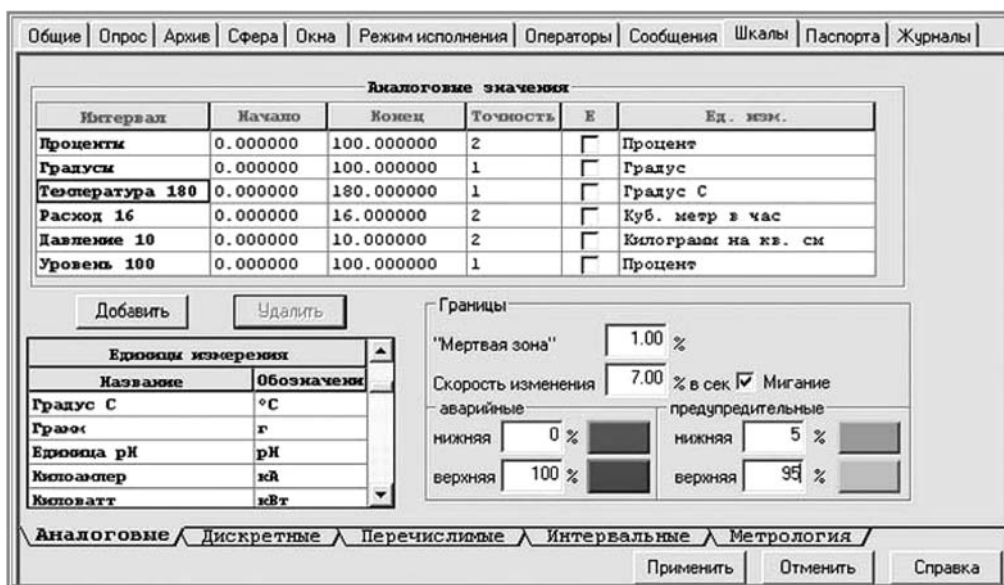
Общие | Опрос | Архив | Сфера | Окна | Режим исполнения | Операторы | Сообщения | Шкалы | Паспорта | Журналы

Аналоговые значения

| Интервал | Начало | Конец | Точность | Е | Ед. изм. |
|---|---|---|---|---|---|
| Проценты | 0.000000 | 100.000000 | 2 | | Процент |
| Градусы | 0.000000 | 100.000000 | 1 | | Градус |
| Температура 180 | 0.000000 | 180.000000 | 1 | | Градус С |
| Расход 16 | 0.000000 | 16.000000 | 2 | | Куб. метр в час |
| Давление 10 | 0.000000 | 10.000000 | 2 | | Килограмм на кв. см |
| Уровень 100 | 0.000000 | 100.000000 | 1 | | Процент |

Добавить Удалить

Единицы измерения

| Название | Обозначени |
|---|---|
| Градус С | °С |
| Грамм | г |
| Единица рН | рН |
| Килоампер | кА |
| Киловатт | кВт |

Границы

"Мертвая зона" 1.00 %

Скорость изменения 7.00 % в сек Мигание

аварийные

нижняя 0 %

верхняя 100 %

предупредительные

нижняя 5 %

верхняя 95 %

Аналоговые | Дискретные | Перечислимые | Интервальные | Метрология

Применить Отменить Справка